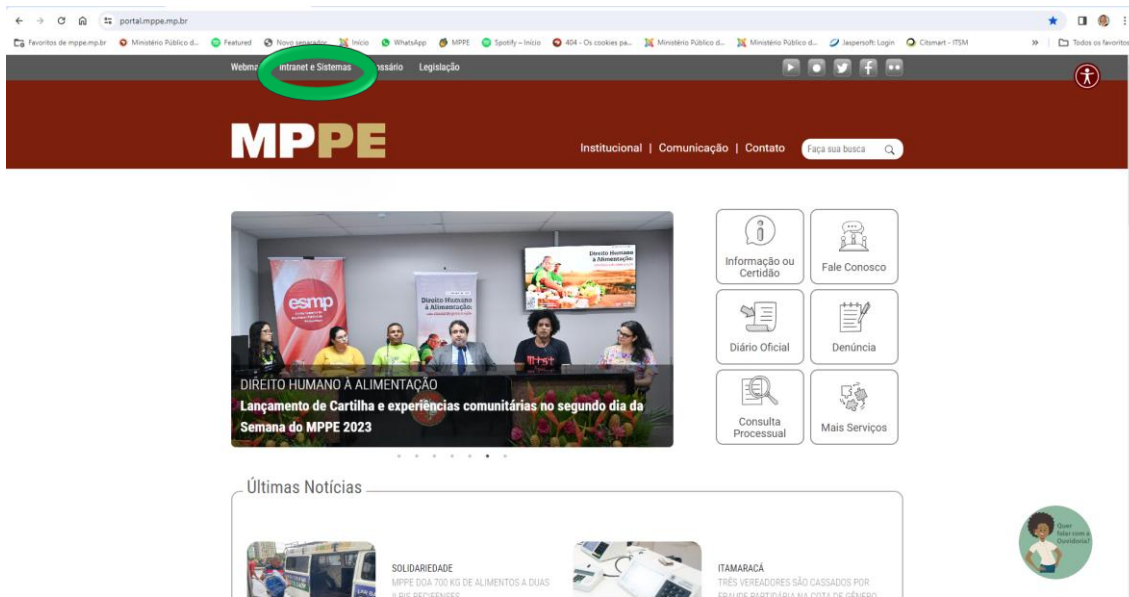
portal.mppe.mp.br

Favoritos de mppe.mp.br | Ministério Público d... | Featured | Novo separador | Início | WhatsApp | MPPE | Spotify – Início | 404 - Os cookies pa... | Ministério Público d... | Ministério Público d... | Jaspersoft: Login | Citsmart - ITSM | Todos os favoritos

Webma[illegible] Intranet e Sistemas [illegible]ssário Legislação

MPPE

Institucional | Comunicação | Contato

Faça sua busca

esmp

Direito Humano à Alimentação

Direito Humano à Alimentação

DIREITO HUMANO À ALIMENTAÇÃO

Lançamento de Cartilha e experiências comunitárias no segundo dia da Semana do MPPE 2023

Informação ou Certidão

Fale Conosco

Diário Oficial

Denúncia

Consulta Processual

Mais Serviços

Últimas Notícias

SOLIDARIEDADE

MPPE DOA 700 KG DE ALIMENTOS A DUAS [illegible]

ITAMARACÁ

TRÊS VEREADORES SÃO CASSADOS POR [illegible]

Quer falar com a Ouvidoria?